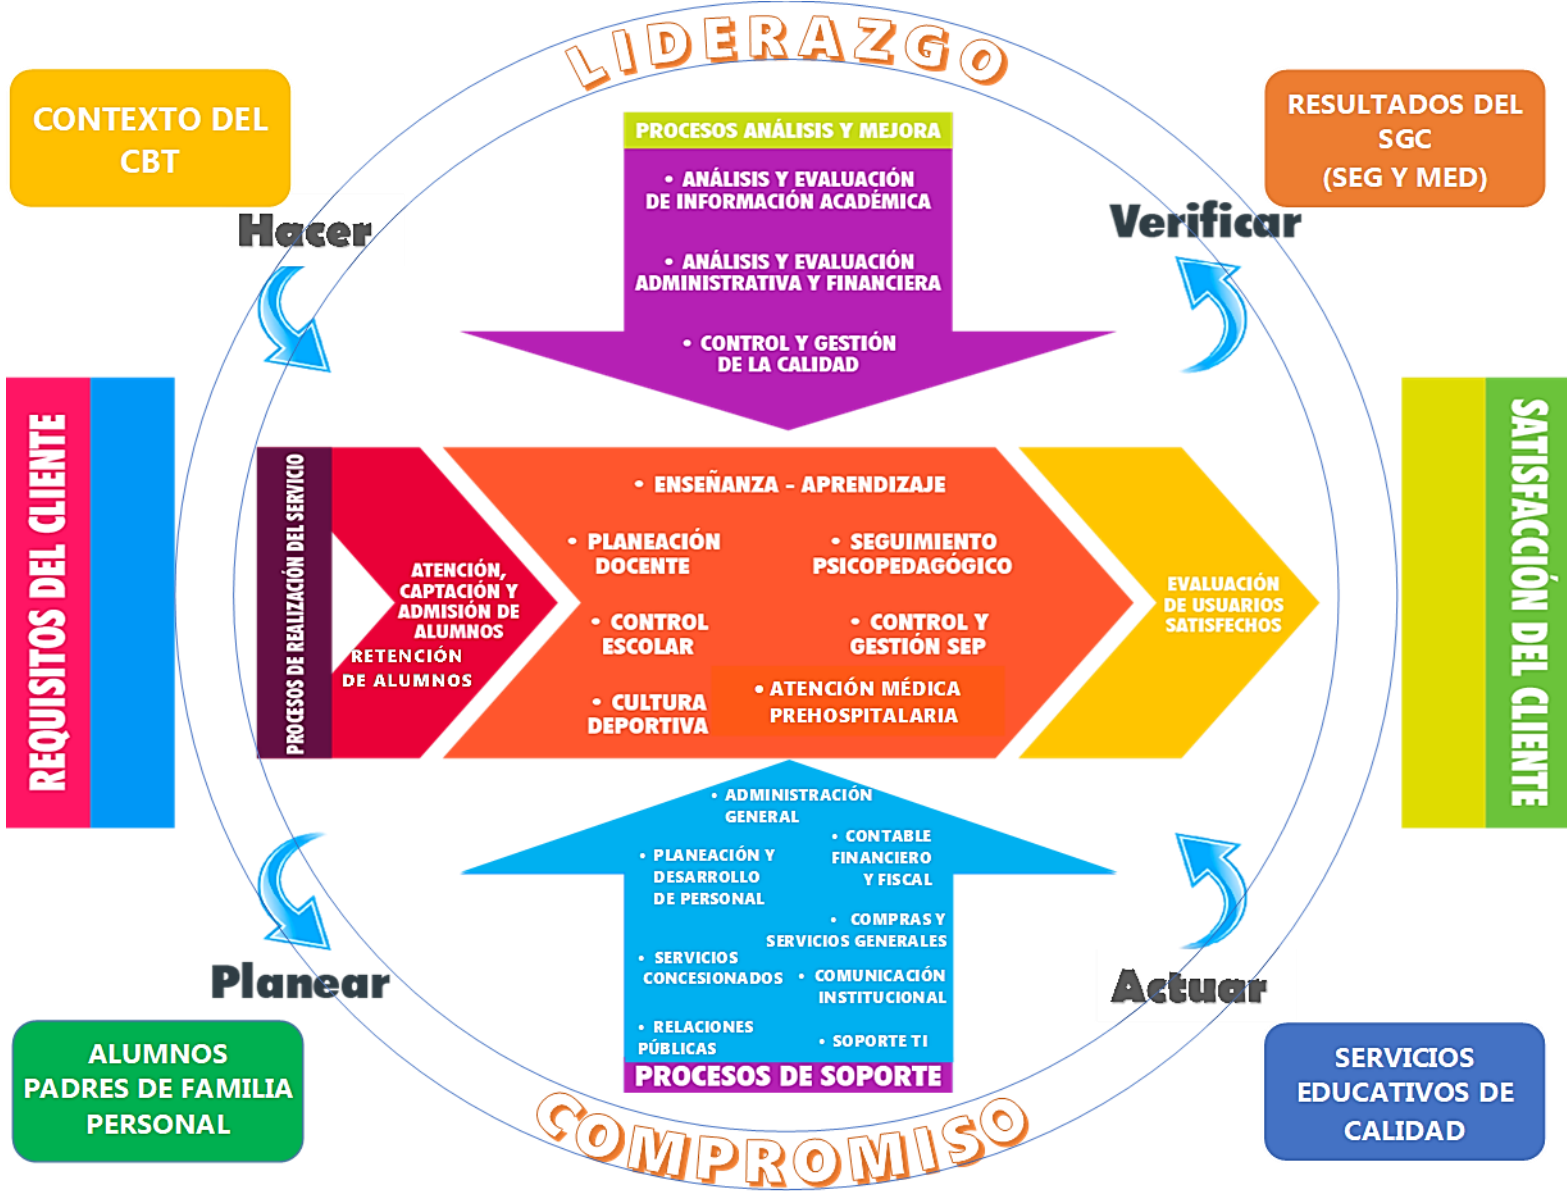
LIDERAZGO

CONTEXTO DEL CBT

RESULTADOS DEL SGC (SEG Y MED)

Hacer

Verificar

PROCESOS ANÁLISIS Y MEJORA

• ANÁLISIS Y EVALUACIÓN DE INFORMACIÓN ACADÉMICA

• ANÁLISIS Y EVALUACIÓN ADMINISTRATIVA Y FINANCIERA

• CONTROL Y GESTIÓN DE LA CALIDAD

REQUISITOS DEL CLIENTE

PROCESOS DE REALIZACIÓN DEL SERVICIO

ATENCIÓN, CAPTACIÓN Y ADMISIÓN DE ALUMNOS

RETENCIÓN DE ALUMNOS

• ENSEÑANZA - APRENDIZAJE

• PLANEACIÓN DOCENTE

• SEGUIMIENTO PSICOPEDAGÓGICO

• CONTROL ESCOLAR

• CONTROL Y GESTIÓN SEP

• CULTURA DEPORTIVA

• ATENCIÓN MÉDICA PREHOSPITALARIA

EVALUACIÓN DE USUARIOS SATISFECHOS

SATISFACCIÓN DEL CLIENTE

• ADMINISTRACIÓN GENERAL

• CONTABLE FINANCIERO Y FISCAL

• PLANEACIÓN Y DESARROLLO DE PERSONAL

• COMPRAS Y SERVICIOS GENERALES

• SERVICIOS CONCESIONADOS

• COMUNICACIÓN INSTITUCIONAL

• RELACIONES PÚBLICAS

• SOPORTE TI

PROCESOS DE SOPORTE

Planear

Actuar

ALUMNOS PADRES DE FAMILIA PERSONAL

SERVICIOS EDUCATIVOS DE CALIDAD

COMPROMISO